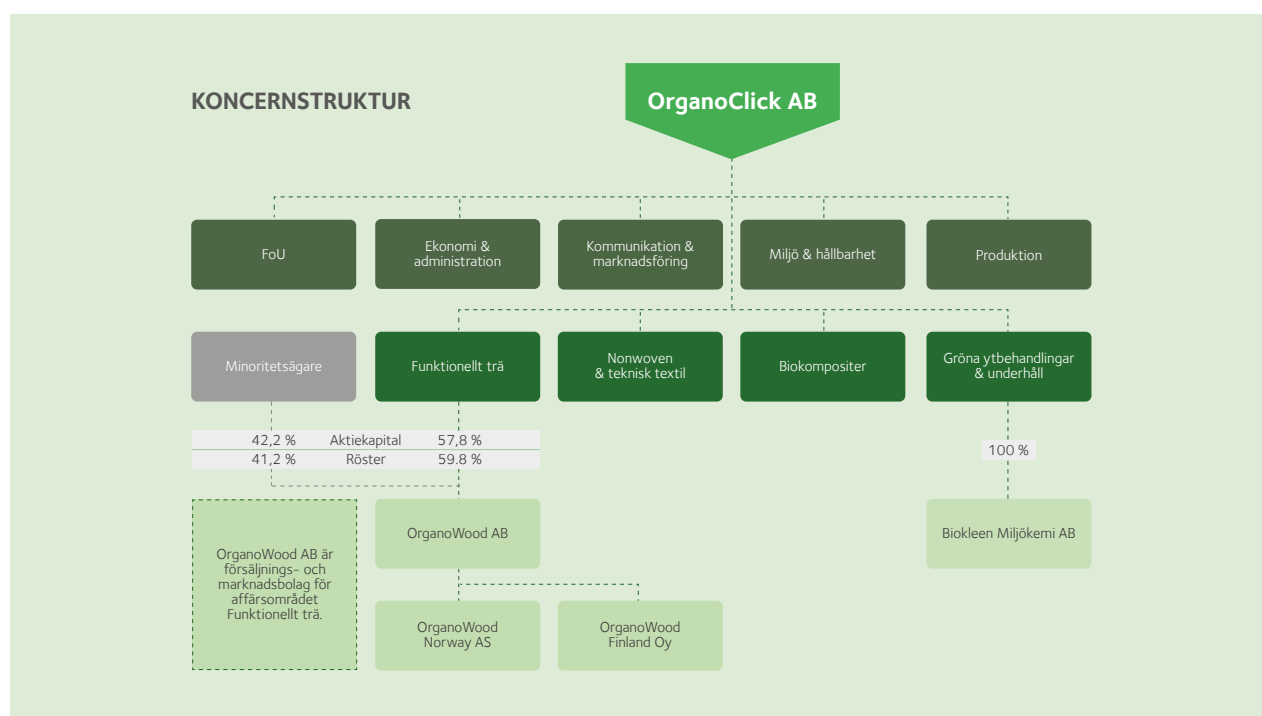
KONCERNSTRUKTUR

OrganoClick AB

FoU

Ekonomi & administration

Kommunikation & marknadsföring

Miljö & hållbarhet

Produktion

Minoritetsägare

Funktionellt trä

Nonwoven & teknisk textil

Biokompositer

Gröna ytbehandlingar & underhåll

| 42,2 % | Aktiekapital | 57,8 % |
|---|---|---|
| 41,2 % | Röster | 59.8 % |

100 %

OrganoWood AB är försäljnings- och marknadsbolag för affärsområdet Funktionellt trä.

OrganoWood AB

Biokleen Miljökemi AB

OrganoWood Norway AS

OrganoWood Finland Oy